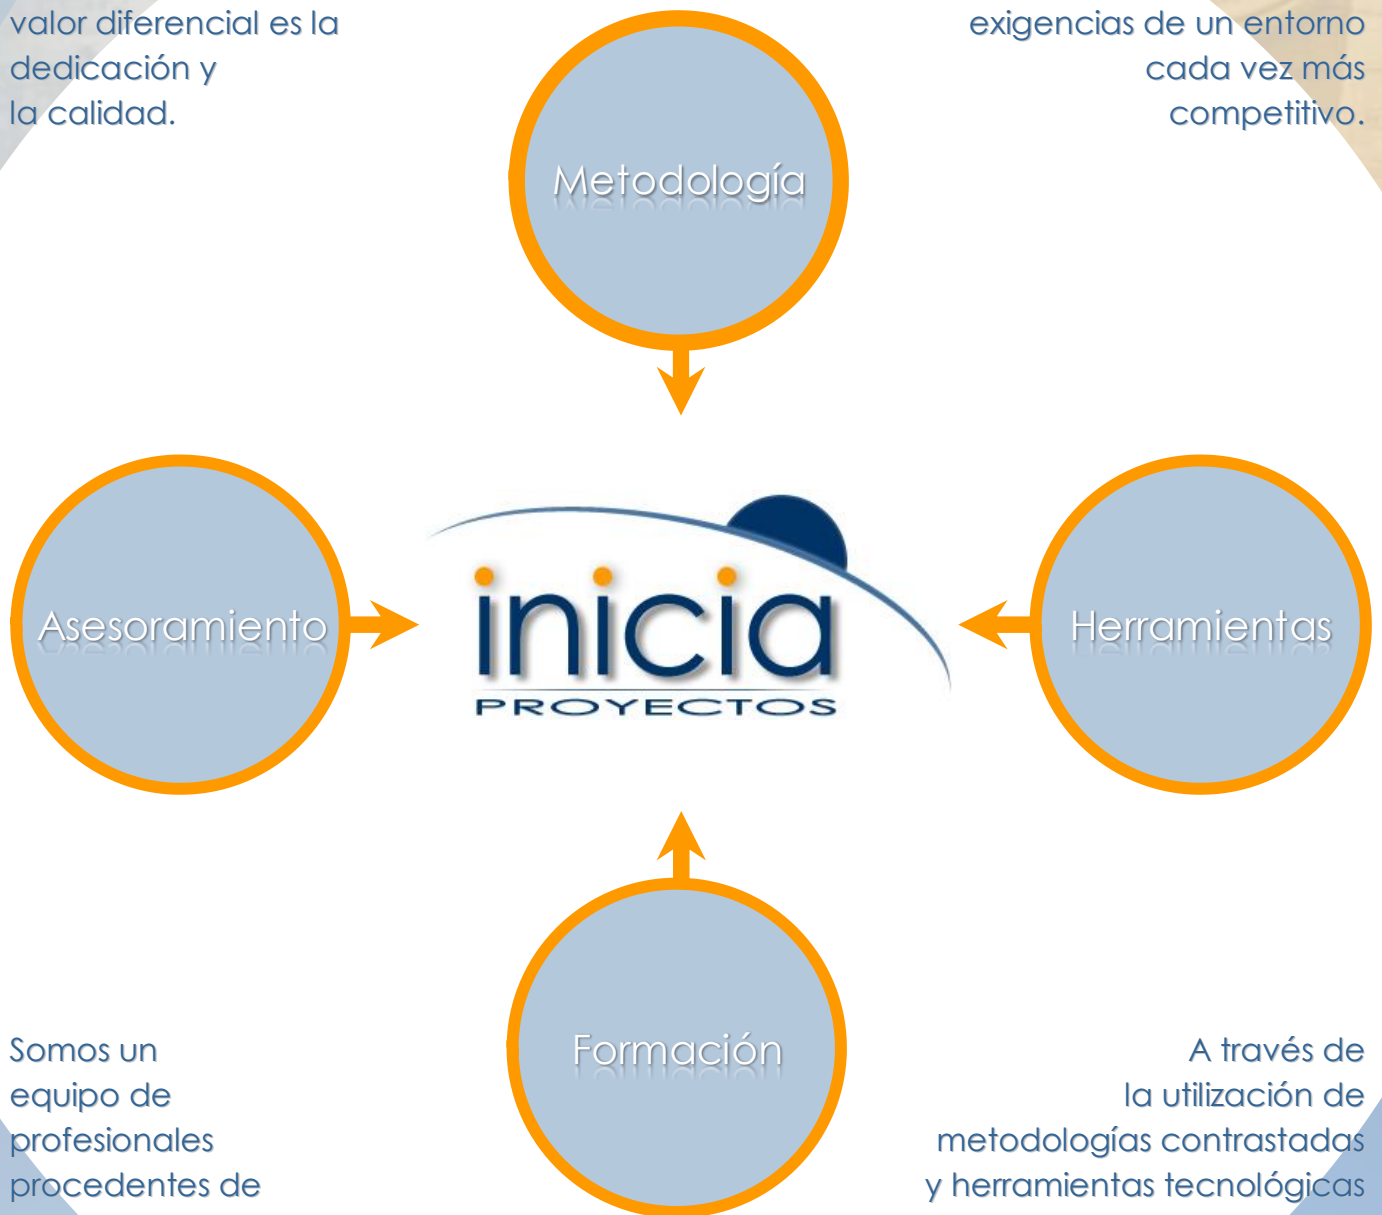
valor diferencial es la dedicación y la calidad.

exigencias de un entorno cada vez más competitivo.

Metodología

Asesoramiento

inicia
PROYECTOS

Herramientas

Formación

Somos un equipo de profesionales procedentes de

A través de la utilización de metodologías contrastadas y herramientas tecnológicas